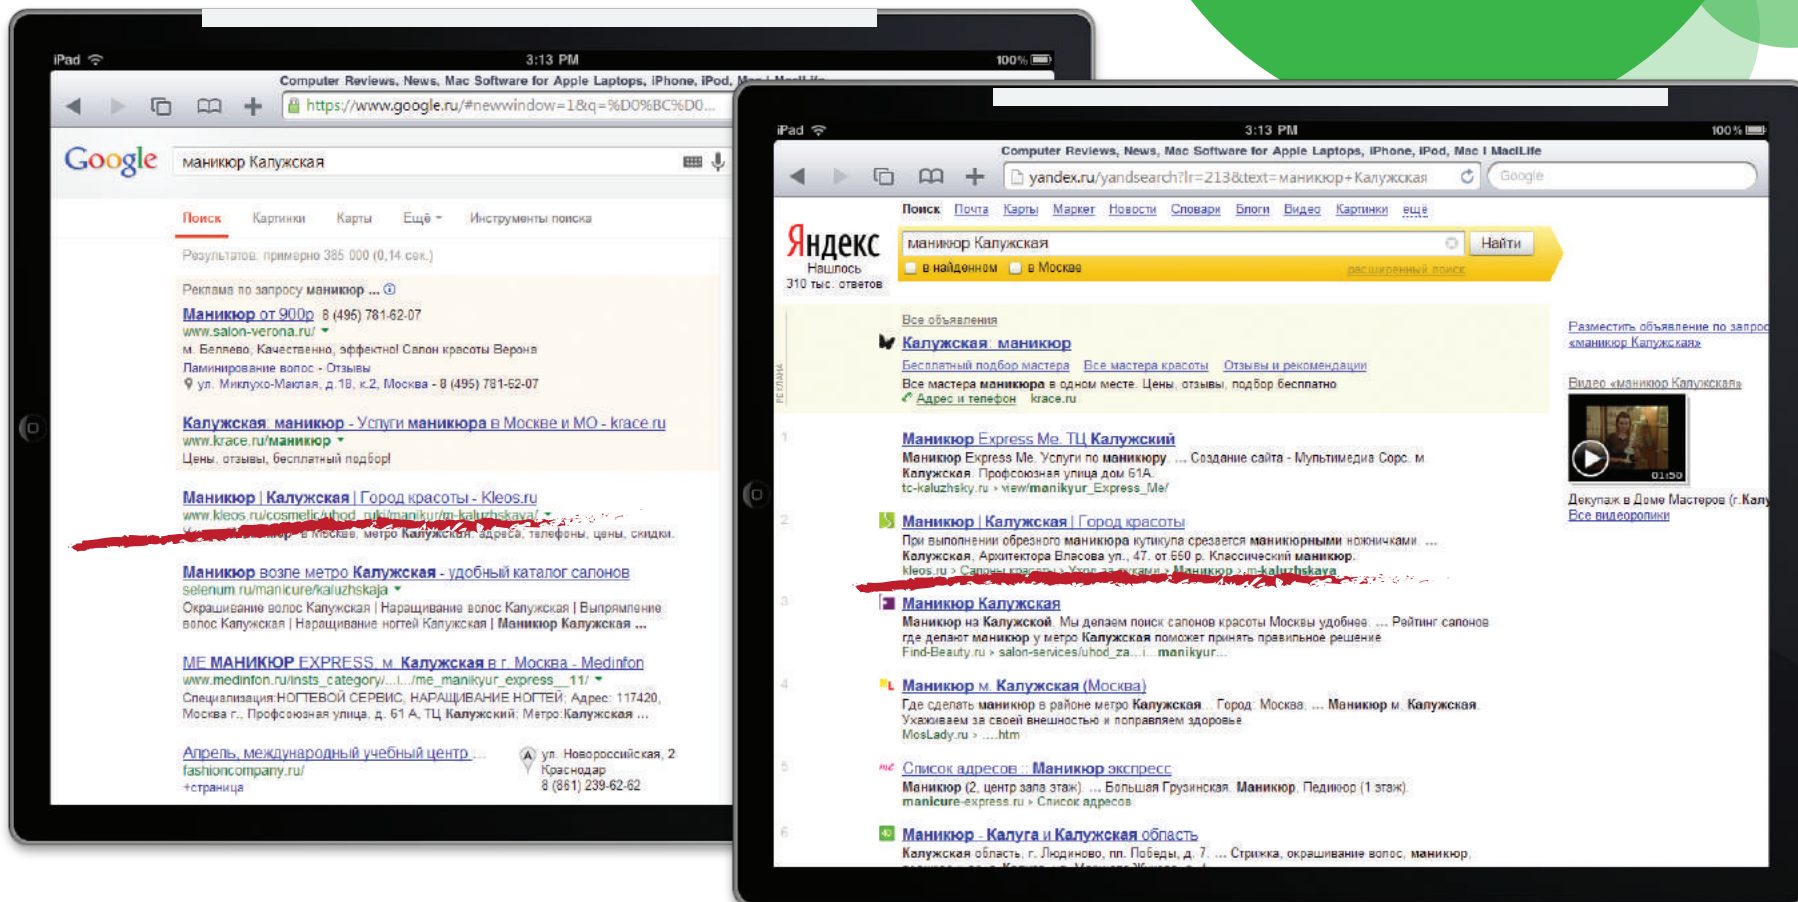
iPad 3:13 PM 100%

Computer Reviews, News, Mac Software for Apple Laptops, iPhone, iPod, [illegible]

https://www.google.ru/#newwindow=1&q=%D0%BC%D0...

Google маникюр Калужская

Поиск Картинки Карты Ещё Инструменты поиска

Результатов: примерно 385 000 (0,14 сек.)

Реклама по запросу маникюр ...

Маникюр от 900р 8 (495) 781-62-07
www.salon-verona.ru/
м. Беляево, Качественно, эффектно! Салон красоты Верона
Ламинирование волос - Отзывы
ул. Миклухо-Маклая, д.18, к.2, Москва - 8 (495) 781-62-07

Калужская: маникюр - Услуги маникюра в Москве и МО - krace.ru
www.krace.ru/маникюр
Цены, отзывы, бесплатный подбор!

Маникюр | Калужская | Город красоты - Kleos.ru
www.kleos.ru/cosmetic/uhod_ruki/manikur/m-kaluzhskaya/
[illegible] в Москве, метро Калужская: адреса, телефоны, цены, скидки.

Маникюр возле метро Калужская - удобный каталог салонов
selenum.ru/manicure/kaluzhskaja
Окрашивание волос Калужская | Наращивание волос Калужская | Выпрямление волос Калужская | Наращивание ногтей Калужская | Маникюр Калужская ...

ME МАНИКЮР EXPRESS, м. Калужская в г. Москва - Medinfon
www.medinfon.ru/insts_category/.../me_manikyur_express__11/
Специализация:НОГТЕВОЙ СЕРВИС, НАРАЩИВАНИЕ НОГТЕЙ; Адрес: 117420, Москва г., Профсоюзная улица, д. 61 А, ТЦ Калужский; Метро:Калужская ...

Апрель, международный учебный центр ...
fashioncompany.ru/
+страница
ул. Новороссийская, 2
Краснодар
8 (861) 239-62-62

iPad 3:13 PM 100%

Computer Reviews, News, Mac Software for Apple Laptops, iPhone, iPod, Mac I MacLife

yandex.ru/yandsearch?lr=213&text=маникюр+Калужская Google

Поиск Почта Карты Маркет Новости Словари Блоги Видео Картинки ещё

Яндекс
Нашлось
310 тыс. ответов

маникюр Калужская Найти
в найденном в Москве расширенный поиск

Все объявления
Калужская, маникюр
Бесплатный подбор мастера Все мастера красоты Отзывы и рекомендации
Все мастера маникюра в одном месте. Цены, отзывы, подбор бесплатно
Адрес и телефон krace.ru

РЕКЛАМА

1 Маникюр Express Me. ТЦ Калужский
Маникюр Express Me. Услуги по маникюру. ... Создание сайта - Мультимедиа Сорс. м Калужская. Профсоюзная улица дом 61А
tc-kaluzhsky.ru › view/manikyur_Express_Me/

2 Маникюр | Калужская | Город красоты
При выполнении обрезного маникюра кутикула срезается маникюрными ножничками. ... Калужская, Архитектора Власова ул., 47. от 650 р. Классический маникюр.
kleos.ru › Салоны красоты › Уход за руками › Маникюр › m-kaluzhskaya

3 Маникюр Калужская
Маникюр на Калужской. Мы делаем поиск салонов красоты Москвы удобнее. ... Рейтинг салонов где делают маникюр у метро Калужская поможет принять правильное решение
Find-Beauty.ru › salon-services/uhod_za...i...manikyur...

4 Маникюр м. Калужская (Москва)
Где сделать маникюр в районе метро Калужская. Город: Москва. ... Маникюр м. Калужская.
Ухаживаем за своей внешностью и поправляем здоровье
MosLady.ru › ....htm

5 Список адресов :: Маникюр экспресс
Маникюр (2, центр зала этаж). ... Большая Грузинская. Маникюр. Педикюр (1 этаж).
manicure-express.ru › Список адресов

6 Маникюр - Калуга и Калужская область
Калужская область, г. Людиново, пл. Победы, д. 7. ... Стрижка, окрашивание волос, маникюр,

Разместить объявление по запрос «маникюр Калужская»

Видео «маникюр Калужская»
01:50
Декупаж в Доме Мастеров (г.Калу
Все видеоролики